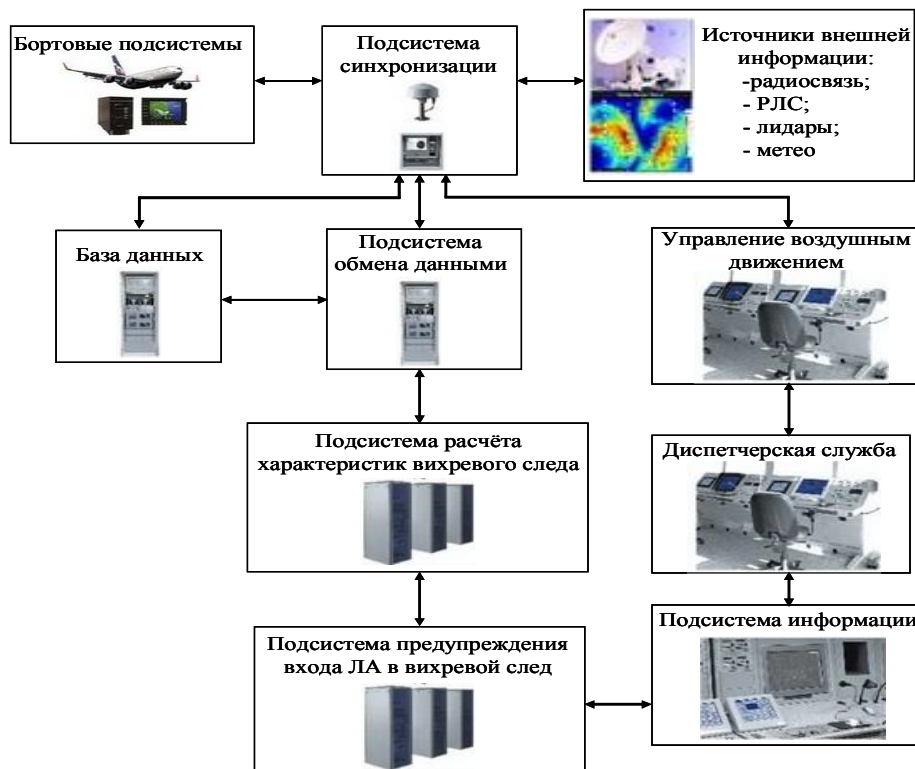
Бортовые подсистемы

Подсистема синхронизации

Источники внешней информации:
-радиосвязь;
- РЛС;
- лидары;
- метео

База данных

Подсистема обмена данными

Управление воздушным движением

Подсистема расчёта характеристик вихревого следа

Диспетчерская служба

Подсистема предупреждения входа ЛА в вихревой след

Подсистема информации